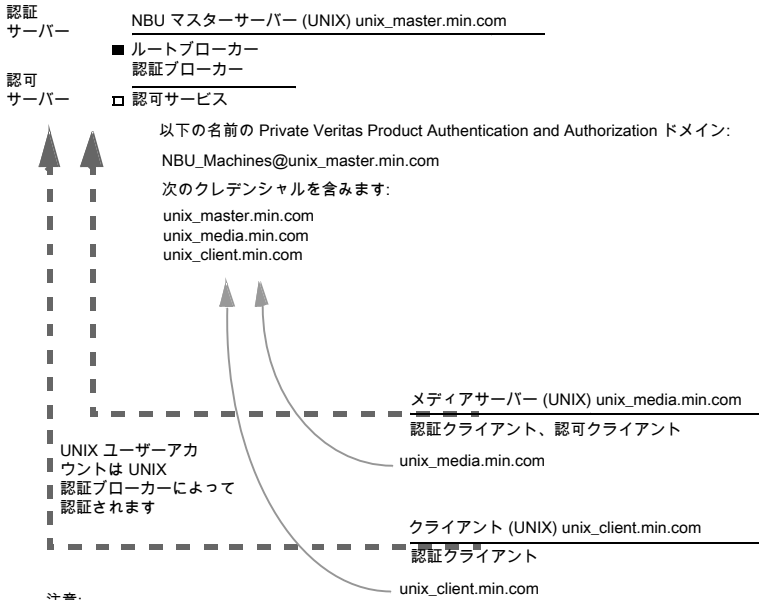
認証
サーバー

NBU マスターサーバー (UNIX) unix_master.min.com

ルートブローカー
認証ブローカー

認可
サーバー

認可サービス

以下の名前の Private Veritas Product Authentication and Authorization ドメイン:

NBU_Machines@unix_master.min.com

次のクレデンシャルを含みます:

unix_master.min.com
unix_media.min.com
unix_client.min.com

メディアサーバー (UNIX) unix_media.min.com

認証クライアント、認可クライアント

UNIX ユーザーアカウントは UNIX 認証ブローカーによって認証されます

unix_media.min.com

クライアント (UNIX) unix_client.min.com

認証クライアント

unix_client.min.com

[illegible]